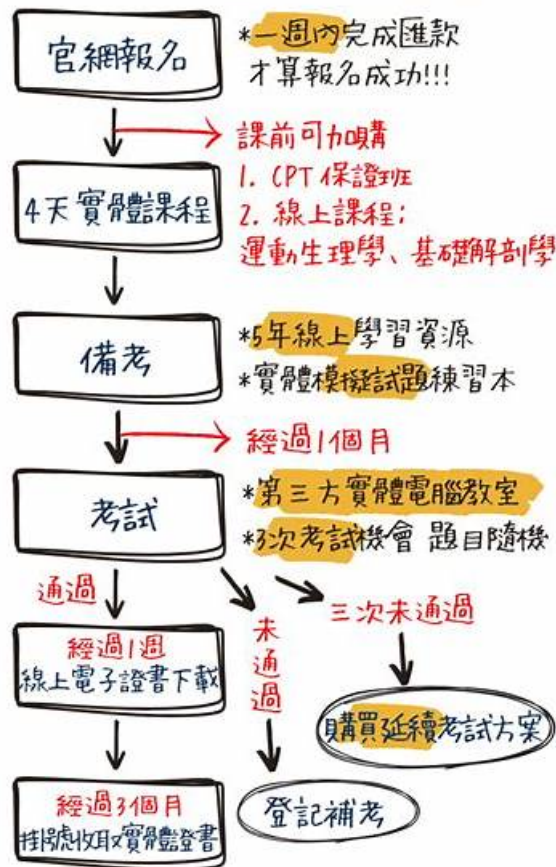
官網報名

*一週內完成匯款
才算報名成功!!!

課前可加購
1. CPT保證班
2. 線上課程:
運動生理學、基礎解剖學

4天實體課程

備考

*5年線上學習資源
*實體模擬試題練習本

經過1個月

考試

*第三方實體電腦教室
*3次考試機會 題目隨機

通過

三次未通過

經過1週
線上電子證書下載

未通過

購買延續考試方案

經過3個月
掛號收取實體證書

登記補考